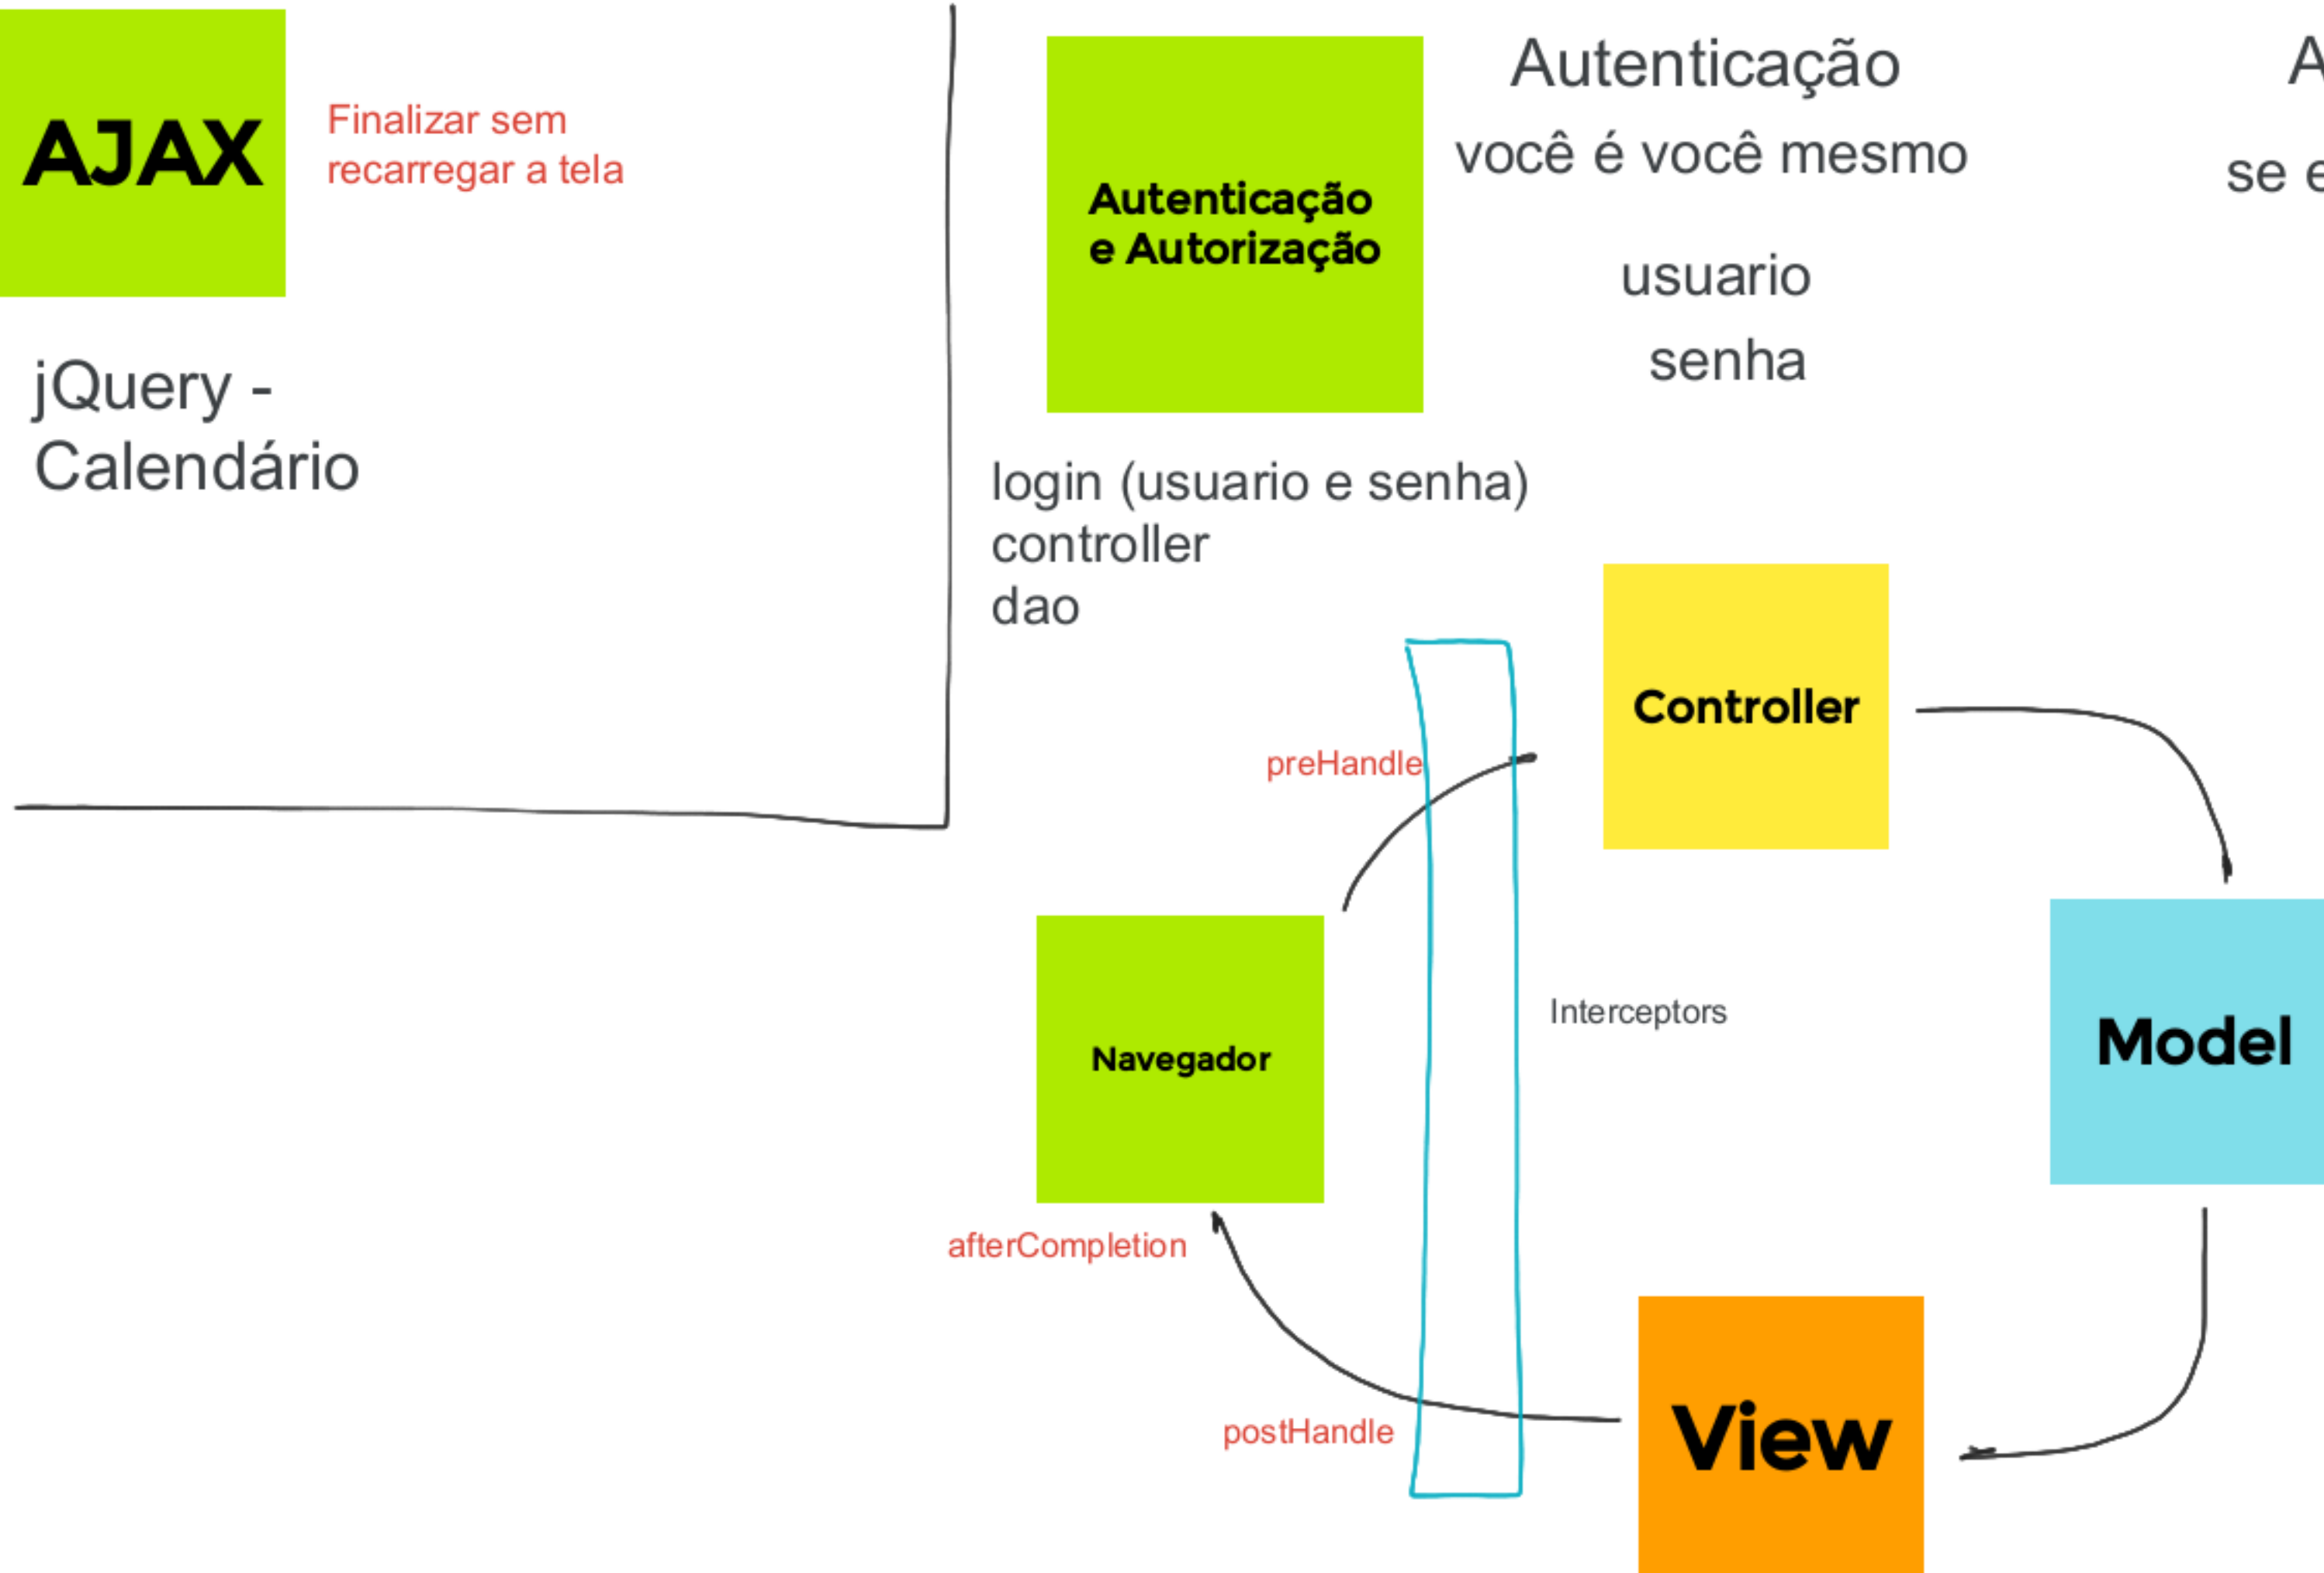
AJAX

Finalizar sem recarregar a tela

jQuery - Calendário

Autenticação e Autorização

Autenticação

você é você mesmo

usuario

senha

A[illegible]

se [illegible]

login (usuario e senha)
controller
dao

preHandle

Controller

Navegador

Interceptors

Model

afterCompletion

postHandle

View